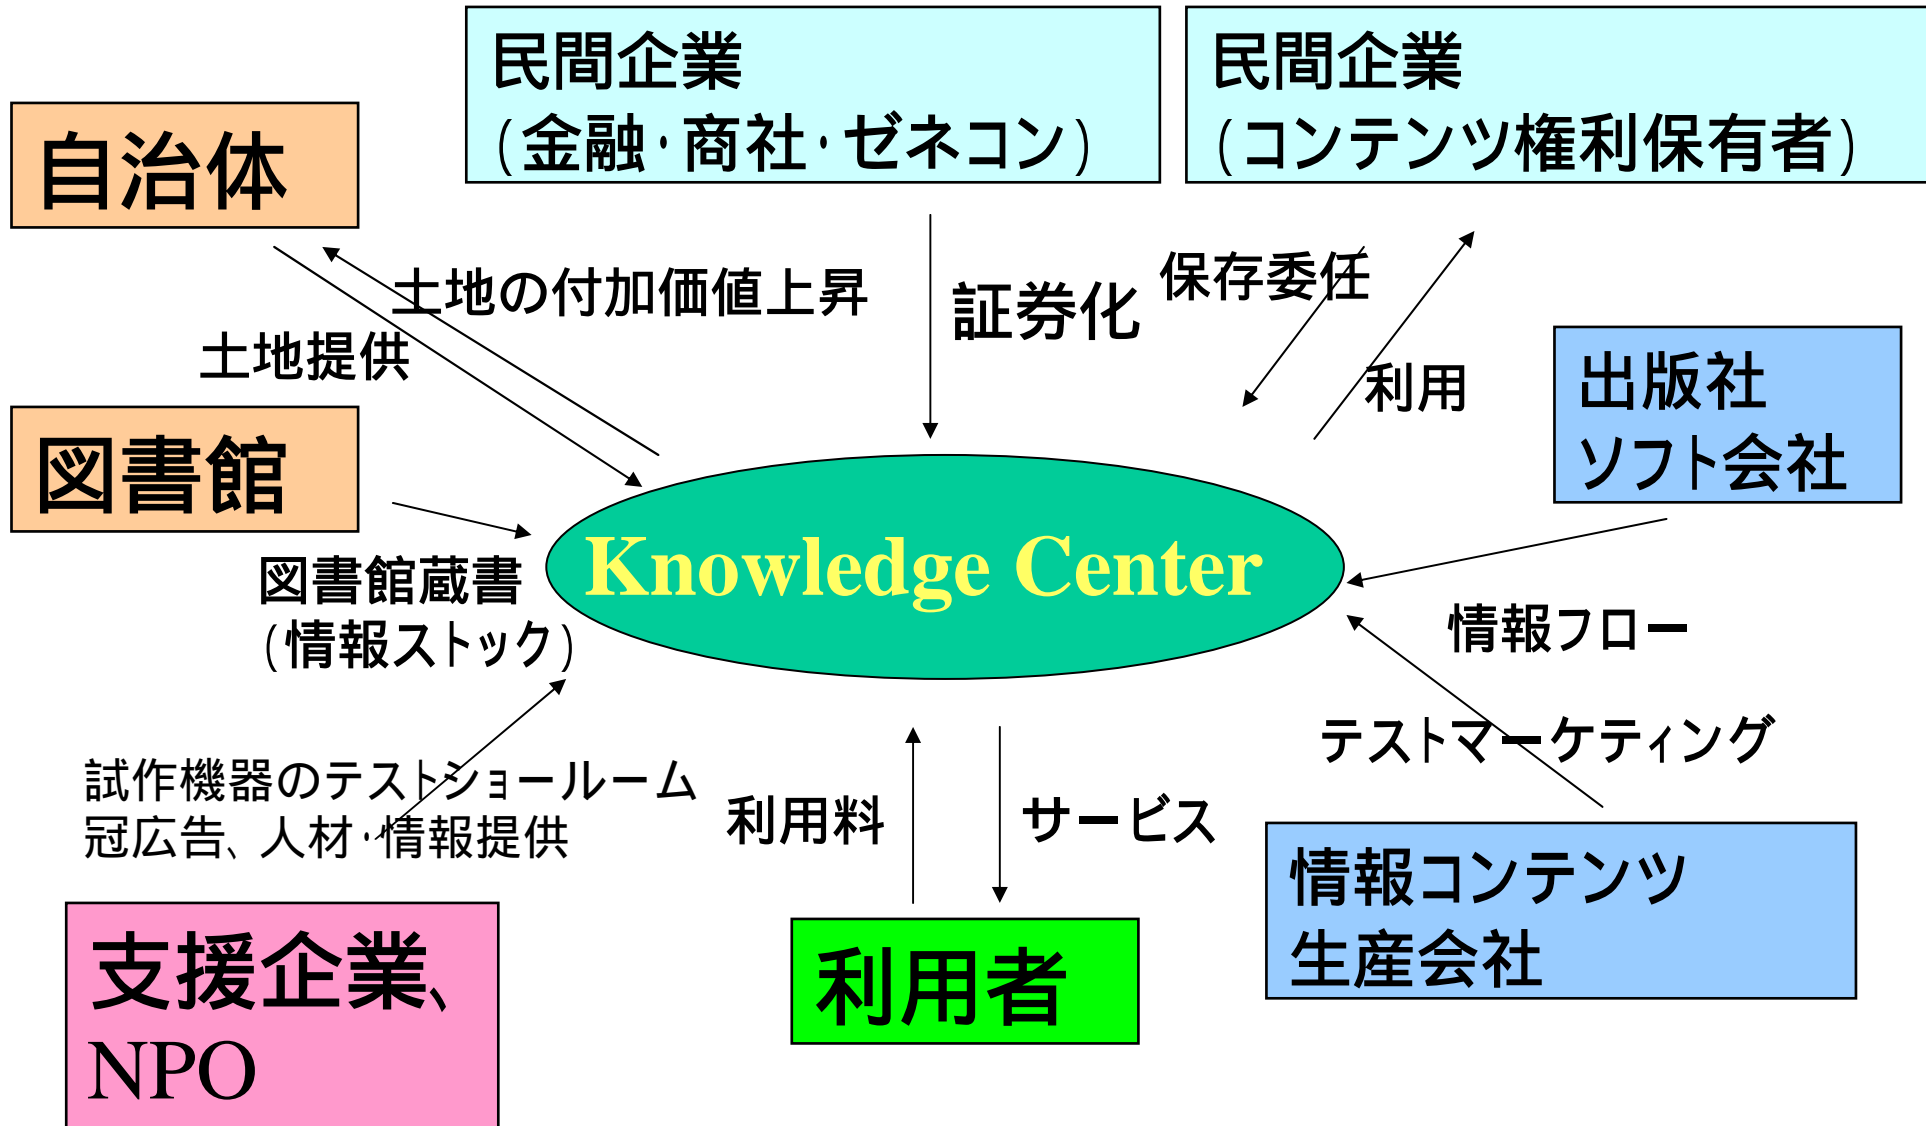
民間企業
（金融・商社・ゼネコン）

民間企業
（コンテンツ権利保有者）

自治体

土地の付加価値上昇

土地提供

証券化

保存委任

利用

出版社
ソフト会社

図書館

Knowledge Center

図書館蔵書
（情報ストック）

情報フロー

テストマーケティング

試作機器のテストショールーム
冠広告、人材・情報提供

利用料

サービス

情報コンテンツ
生産会社

支援企業、
NPO

利用者